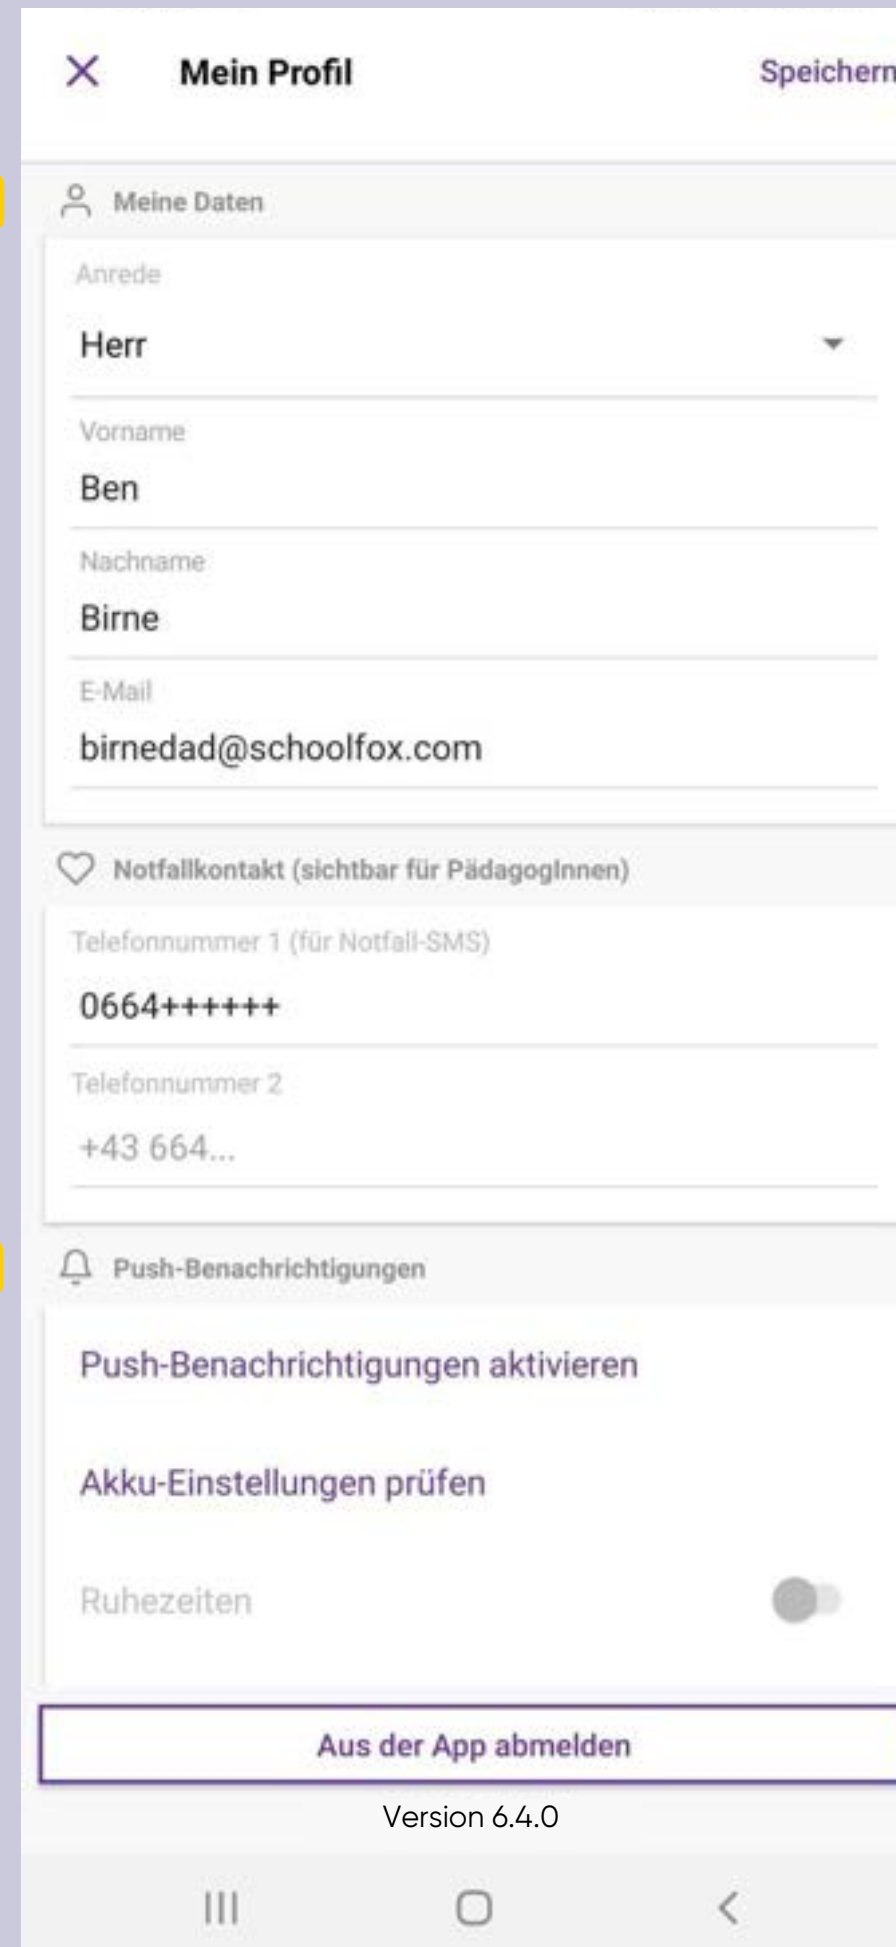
Mein Profil

Speichern

Meine Daten

Anrede

Herr

Vorname

Ben

Nachname

Birne

E-Mail

birnedad@schoolfox.com

Notfallkontakt (sichtbar für PädagogInnen)

Telefonnummer 1 (für Notfall-SMS)

0664++++++

Telefonnummer 2

+43 664...

Push-Benachrichtigungen

Push-Benachrichtigungen aktivieren

Akku-Einstellungen prüfen

Ruhezeiten

Aus der App abmelden

Version 6.4.0